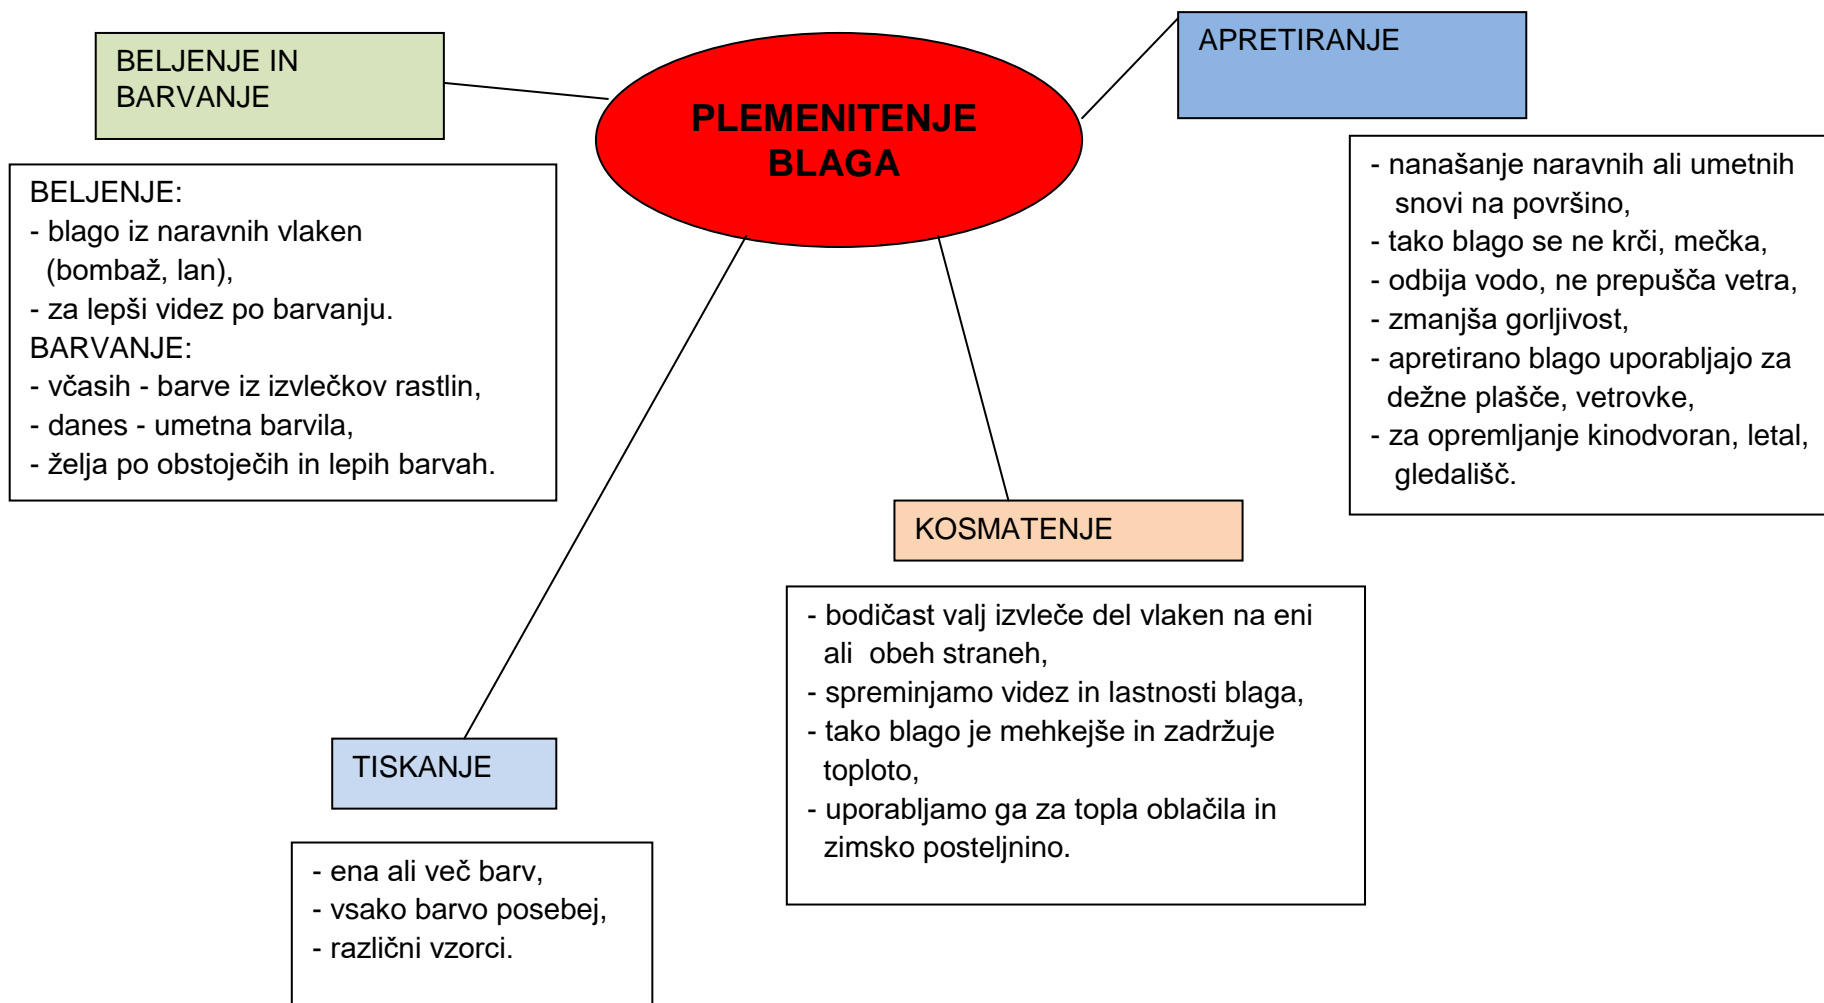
PLEMENITENJE BLAGA

BELJENJE IN BARVANJE

BELJENJE:
- blago iz naravnih vlaken (bombaž, lan),
- za lepši videz po barvanju.
BARVANJE:
- včasih - barve iz izvlečkov rastlin,
- danes - umetna barvila,
- želja po obstoječih in lepih barvah.

APRETIRANJE

- nanašanje naravnih ali umetnih snovi na površino,
- tako blago se ne krči, mečka,
- odbija vodo, ne prepušča vetra,
- zmanjša gorljivost,
- apretirano blago uporabljajo za dežne plašče, vetrovke,
- za opremljanje kinodvoran, letal, gledališč.

KOSMATENJE

- bodičast valj izvleče del vlaken na eni ali obeh straneh,
- spreminjamo videz in lastnosti blaga,
- tako blago je mehkejše in zadržuje toploto,
- uporabljamo ga za topla oblačila in zimsko posteljnino.

TISKANJE

- ena ali več barv,
- vsako barvo posebej,
- različni vzorci.